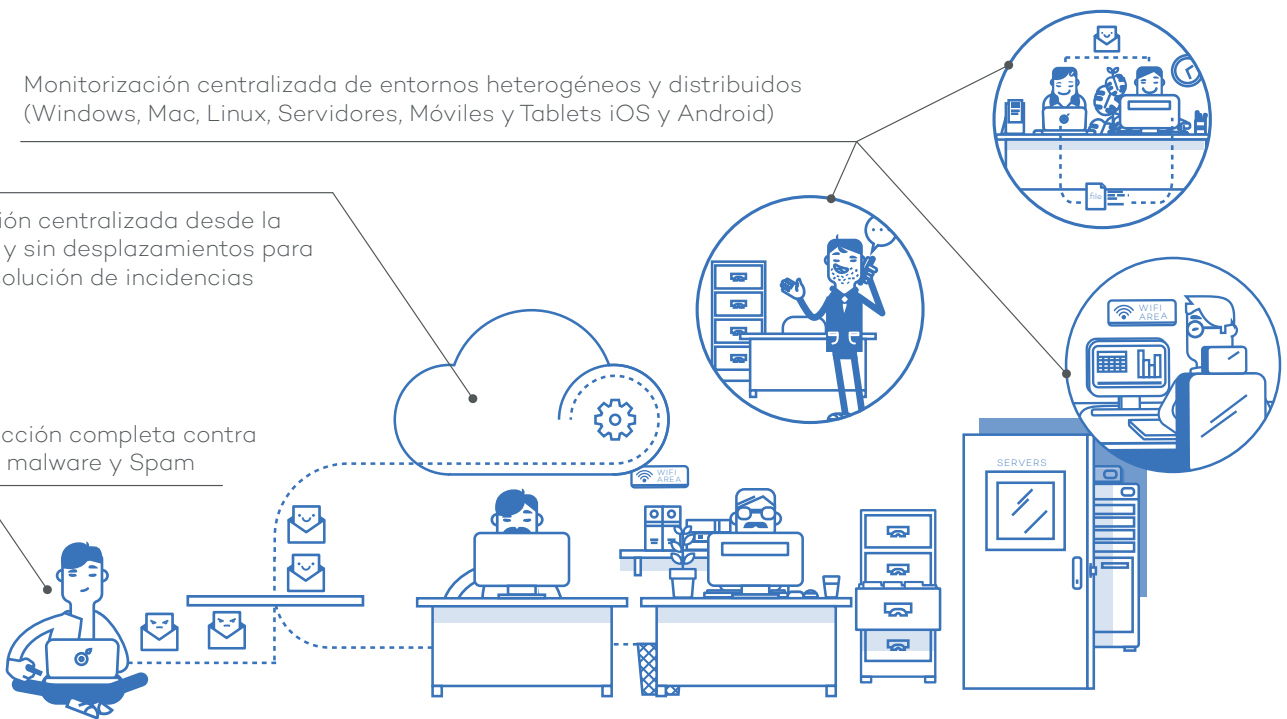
Monitorización centralizada de entornos heterogéneos y distribuidos (Windows, Mac, Linux, Servidores, Móviles y Tablets iOS y Android)

ión centralizada desde la y sin desplazamientos para olución de incidencias

cción completa contra malware y Spam

WIFI AREA

WIFI AREA

SERVERS

File